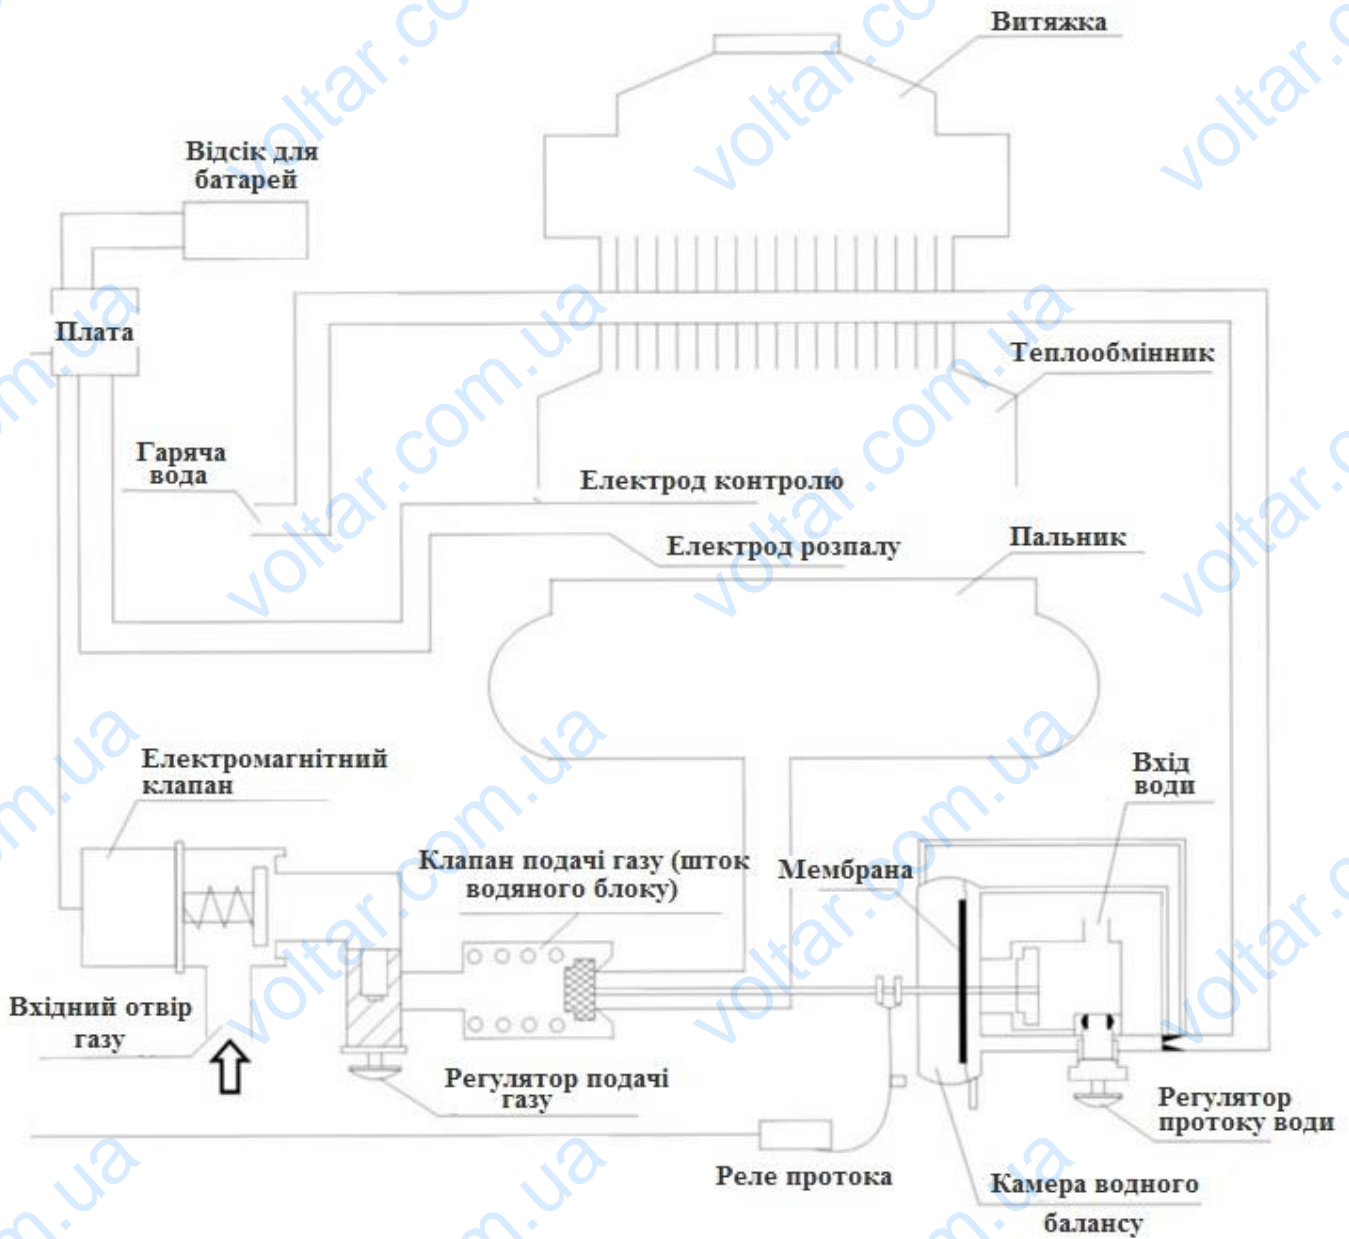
Витяжка

Відсік для батарей

Плата

Теплообмінник

Гаряча вода

Електрод контролю

Електрод розпалу

Пальник

Електромагнітний клапан

Вхід води

Клапан подачі газу (шток водяного блоку)

Мембрана

Вхідний отвір газу

Регулятор подачі газу

Регулятор протоку води

Реле протока

Камера водного балансу

voltar.com.ua